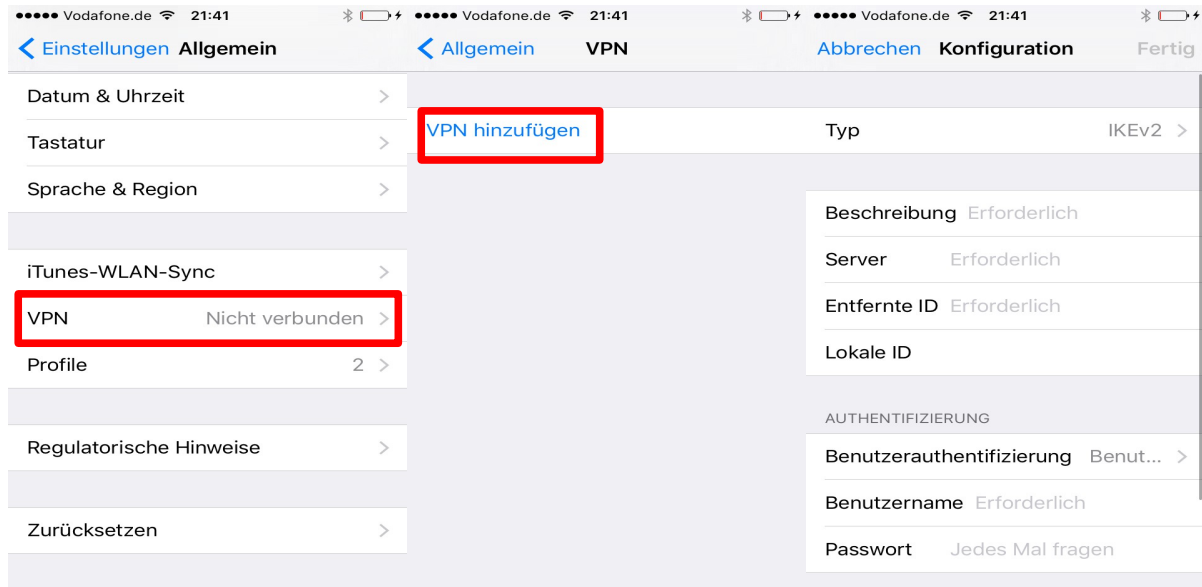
●●●●● Vodafone.de 21:41

Einstellungen Allgemein

Datum & Uhrzeit

Tastatur

Sprache & Region

iTunes-WLAN-Sync

VPN Nicht verbunden

Profile 2

Regulatorische Hinweise

Zurücksetzen

●●●●● Vodafone.de 21:41

Allgemein VPN

VPN hinzufügen

●●●●● Vodafone.de 21:41

Abbrechen Konfiguration Fertig

Typ IKEv2

Beschreibung Erforderlich

Server Erforderlich

Entfernte ID Erforderlich

Lokale ID

AUTHENTIFIZIERUNG

Benutzerauthentifizierung Benut...

Benutzername Erforderlich

Passwort Jedes Mal fragen